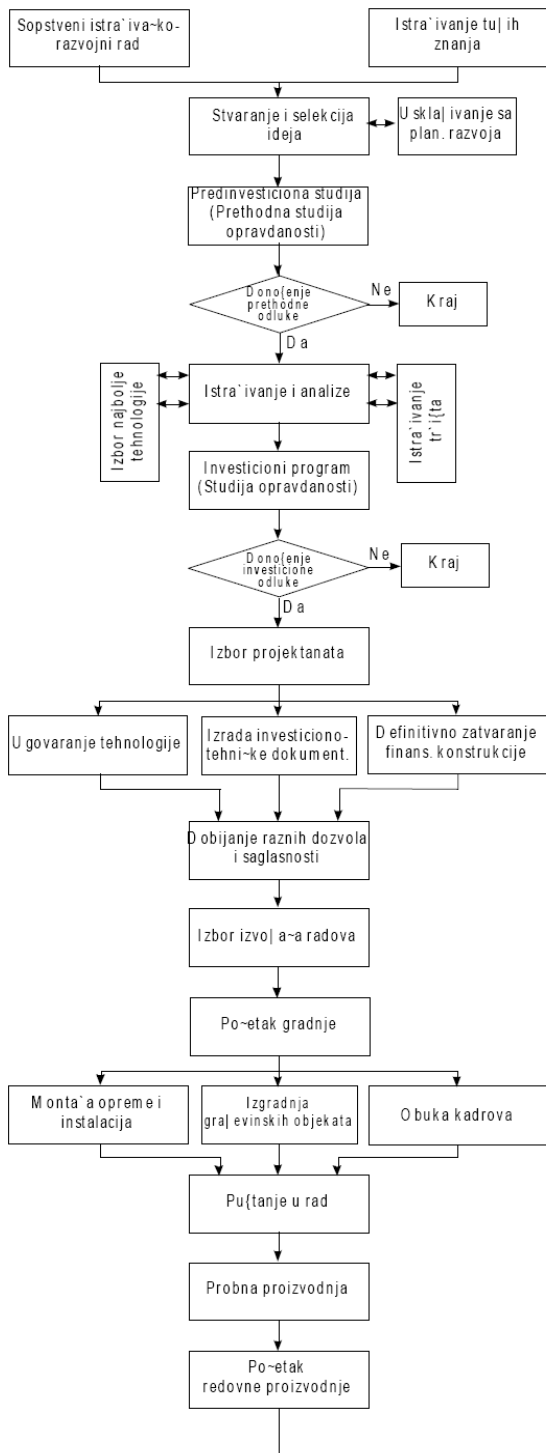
Sopstveni istra`iva~ko-razvojni rad

Istra`ivanje tu|ih znanja

Stvaranje i selekcija ideja

Uskla|ivanje sa plan. razvoja

Predinvesticiona studija (Prethodna studija opravdanosti)

Dono{enje prethodne odluke

Ne

Kraj

Da

Izbor najbolje tehnologije

Istra`ivanje i analize

Istra`ivanje tr`i{ta

Investicioni program (Studija opravdanosti)

Dono{enje investicione odluke

Ne

Kraj

Da

Izbor projektanata

Ugovaranje tehnologije

Izrada investiciono-tehni~ke dokument.

Definitivno zatvaranje finans. konstrukcije

Dobijanje raznih dozvola i saglasnosti

Izbor izvo|a~a radova

Po~etak gradnje

Monta`a opreme i instalacija

Izgradnja gra|evinskih objekata

Obuka kadrova

Pu{tanje u rad

Probna proizvodnja

Po~etak redovne proizvodnje